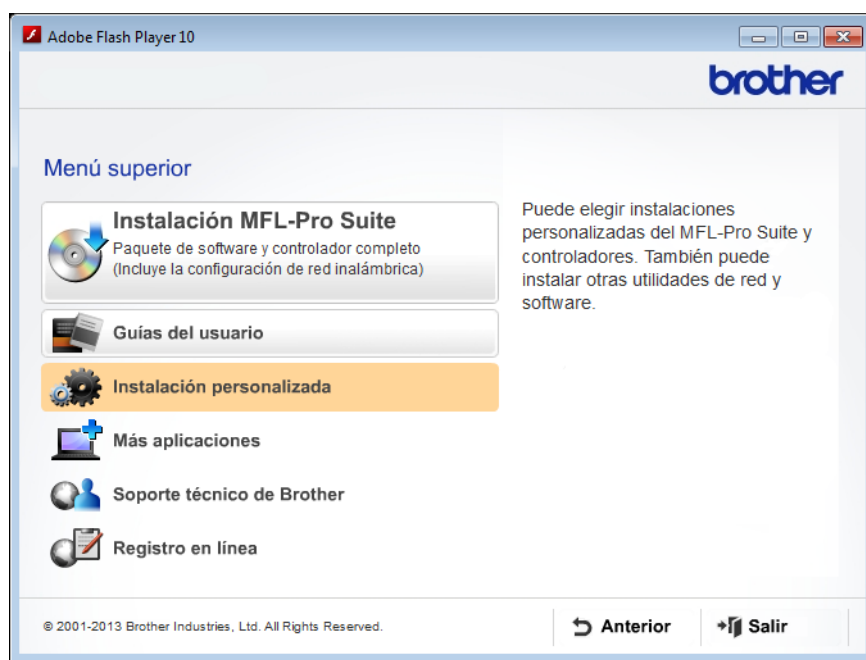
Adobe Flash Player 10

brother

Menú superior

Instalación MFL-Pro Suite
Paquete de software y controlador completo
(Incluye la configuración de red inalámbrica)

Guías del usuario

Instalación personalizada

Más aplicaciones

Soporte técnico de Brother

Registro en línea

Puede elegir instalaciones personalizadas del MFL-Pro Suite y controladores. También puede instalar otras utilidades de red y software.

© 2001-2013 Brother Industries, Ltd. All Rights Reserved.

Anterior

Salir